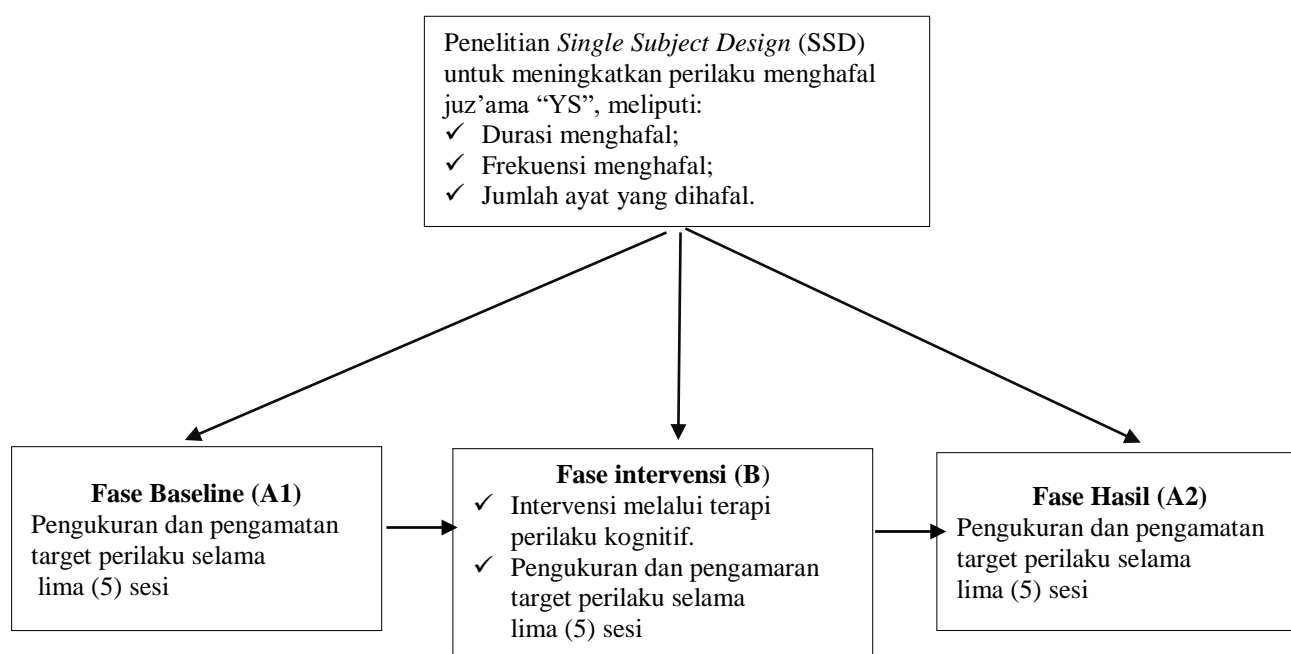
Penelitian *Single Subject Design* (SSD) untuk meningkatkan perilaku menghafal juz'ama "YS", meliputi:
✓ Durasi menghafal;
✓ Frekuensi menghafal;
✓ Jumlah ayat yang dihafal.

**Fase Baseline (A1)**
Pengukuran dan pengamatan target perilaku selama lima (5) sesi

**Fase intervensi (B)**
✓ Intervensi melalui terapi perilaku kognitif.
✓ Pengukuran dan pengamaran target perilaku selama lima (5) sesi

**Fase Hasil (A2)**
Pengukuran dan pengamatan target perilaku selama lima (5) sesi